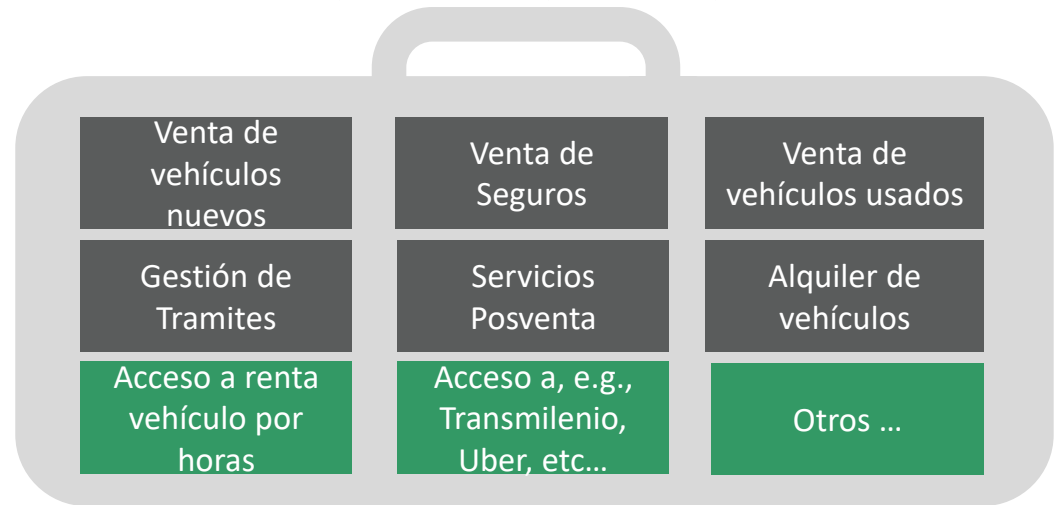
Venta de vehículos nuevos

Venta de Seguros

Venta de vehículos usados

Gestión de Tramites

Servicios Posventa

Alquiler de vehículos

Acceso a renta vehículo por horas

Acceso a, e.g., Transmilenio, Uber, etc…

Otros …